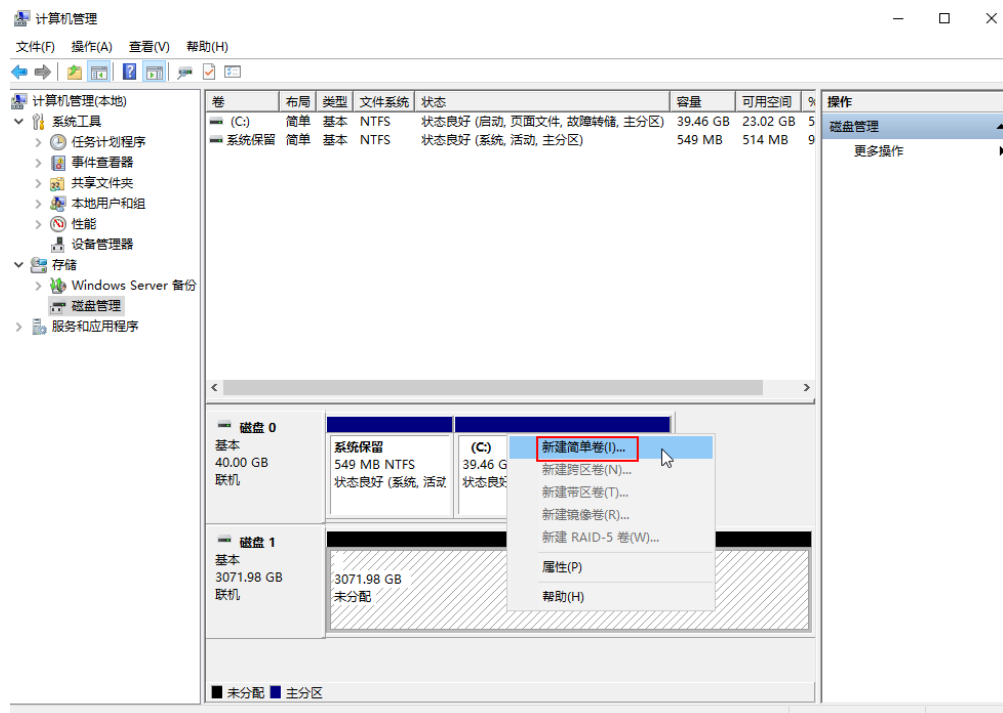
计算机管理

文件(F) 操作(A) 查看(V) 帮助(H)

计算机管理(本地)
系统工具
任务计划程序
事件查看器
共享文件夹
本地用户和组
性能
设备管理器
存储
Windows Server 备份
磁盘管理
服务和应用程序

| 卷 | 布局 | 类型 | 文件系统 | 状态 | 容量 | 可用空间 | % |
|---|---|---|---|---|---|---|---|
| (C:) | 简单 | 基本 | NTFS | 状态良好 (启动, 页面文件, 故障转储, 主分区) | 39.46 GB | 23.02 GB | 5 |
| 系统保留 | 简单 | 基本 | NTFS | 状态良好 (系统, 活动, 主分区) | 549 MB | 514 MB | 9 |

磁盘 0
基本
40.00 GB
联机

系统保留
549 MB NTFS
状态良好 (系统, 活动

(C:)
39.46 G
状态良

新建简单卷(I)...
新建跨区卷(N)...
新建带区卷(T)...
新建镜像卷(R)...
新建 RAID-5 卷(W)...
属性(P)
帮助(H)

磁盘 1
基本
3071.98 GB
联机

3071.98 GB
未分配

未分配 主分区

操作
磁盘管理
更多操作